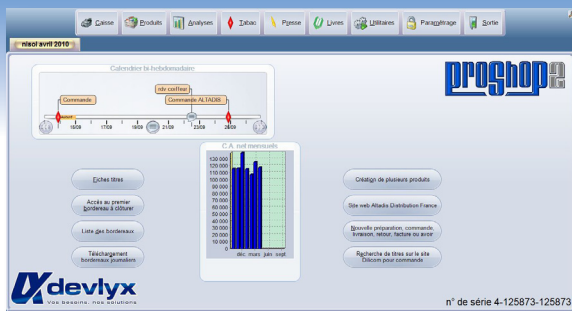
Caisse | Produits | Analyses | Tabac | Presse | Livres | Utilitaires | Paramétrage | Sortie

nisoi avril 2010

Calendrier bi-hebdomadaire

Commande

rdv coiffeur

Commande ALTADIS

15/09 17/09 19/09 21/09 23/09 26/09

proshop2

C.A. net mensuels

130 000
120 000
110 000
100 000
90 000
80 000
70 000
60 000
50 000
40 000
30 000
20 000
10 000
0

déc mars juin sept

Fiches titres

Accès au premier bordereau à clôturer

Liste des bordereaux

Téléchargement bordereaux journaliers

Création de plusieurs produits

Site web Altadis Distribution France

Nouvelle préparation, commande, livraison, retour, facture ou avoir

Recherche de titres sur le site Dilicom pour commande

devlyx
Vos besoins, nos solutions

n° de série 4-125873-125873